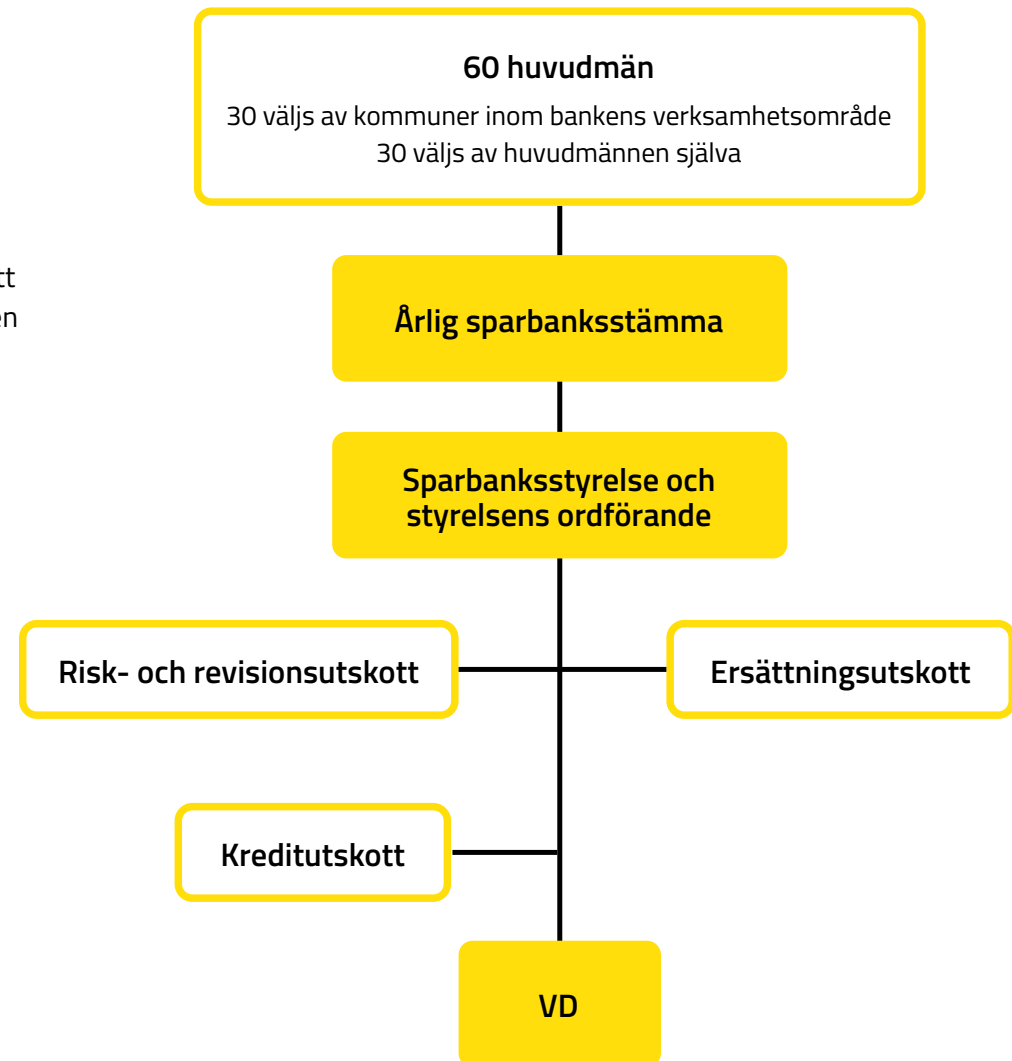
60 huvudmän

30 väljs av kommuner inom bankens verksamhetsområde
30 väljs av huvudmännen själva

ct
en

Årlig sparbanksstämma

Sparbanksstyrelse och styrelsens ordförande

Risk- och revisionsutskott

Ersättningsutskott

Kreditutskott

VD